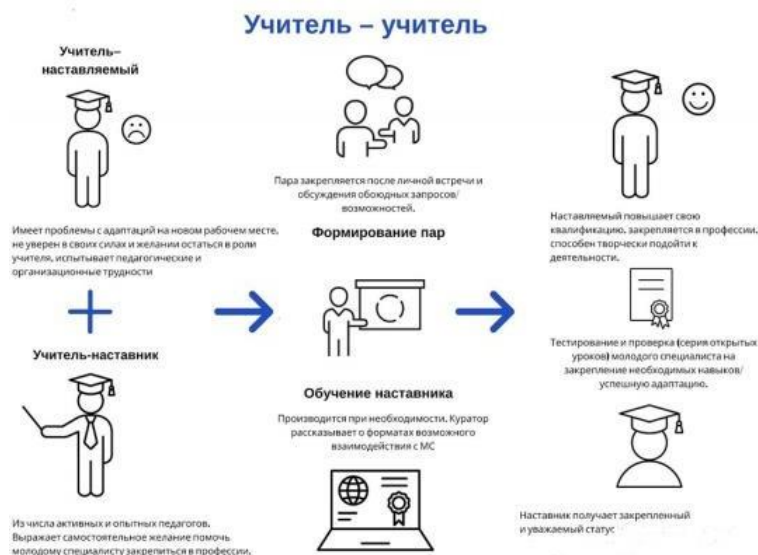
Учитель – учитель

Учитель–наставляемый

Имеет проблемы с адаптацией на новом рабочем месте, не уверен в своих силах и желании остаться в роли учителя, испытывает педагогические и организационные трудности

Учитель-наставник

Из числа активных и опытных педагогов. Выражает самостоятельное желание помочь молодому специалисту закрепиться в профессии.

Пара закрепляется после личной встречи и обсуждения обоюдных запросов/возможностей.

Формирование пар

Обучение наставника

Производится при необходимости. Куратор рассказывает о форматах возможного взаимодействия с МС

Наставляемый повышает свою квалификацию, закрепляется в профессии, способен творчески подойти к деятельности.

Тестирование и проверка (серия открытых уроков) молодого специалиста на закрепление необходимых навыков/успешную адаптацию.

Наставник получает закрепленный и уважаемый статус